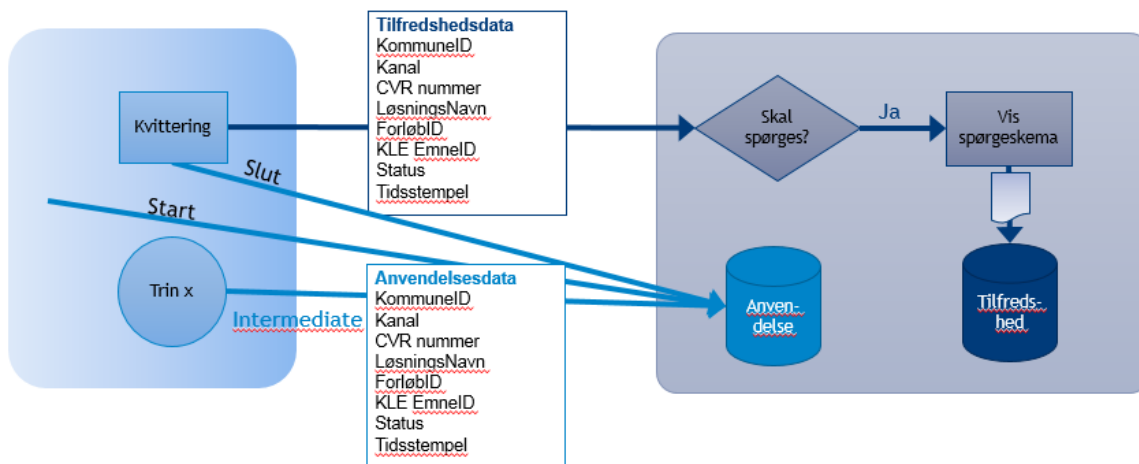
Tilfredshedsdata
KommuneID
Kanal
CVR nummer
LøsningsNavn
ForløbID
KLE EmneID
Status
Tidsstempel

Kvittering

Slut

Start

Trin x

Intermediate

Anvendelsesdata
KommuneID
Kanal
CVR nummer
LøsningsNavn
ForløbID
KLE EmneID
Status
Tidsstempel

Skal spørges?

Ja

Vis spørgeskema

Anvendelse

Tilfredshed